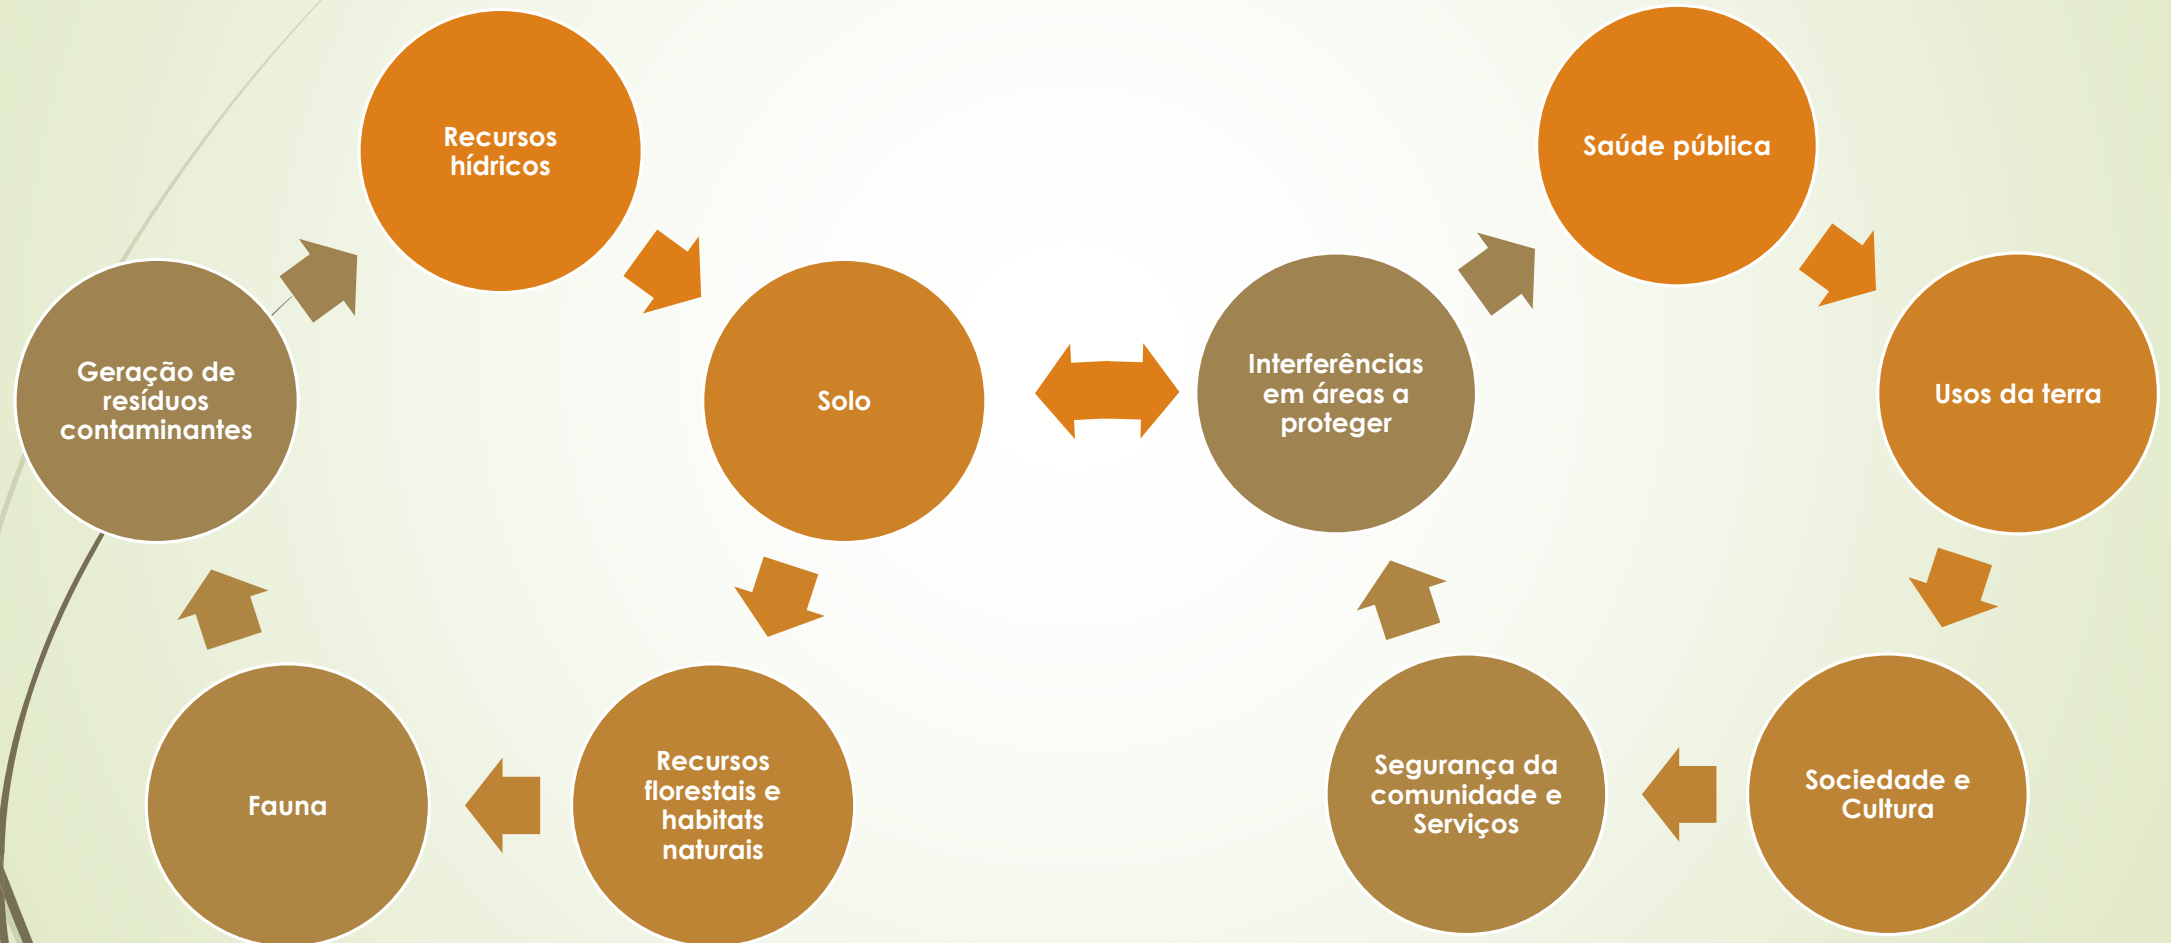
Recursos hídricos

Solo

Recursos florestais e habitats naturais

Fauna

Geração de resíduos contaminantes

Saúde pública

Usos da terra

Sociedade e Cultura

Segurança da comunidade e Serviços

Interferências em áreas a proteger